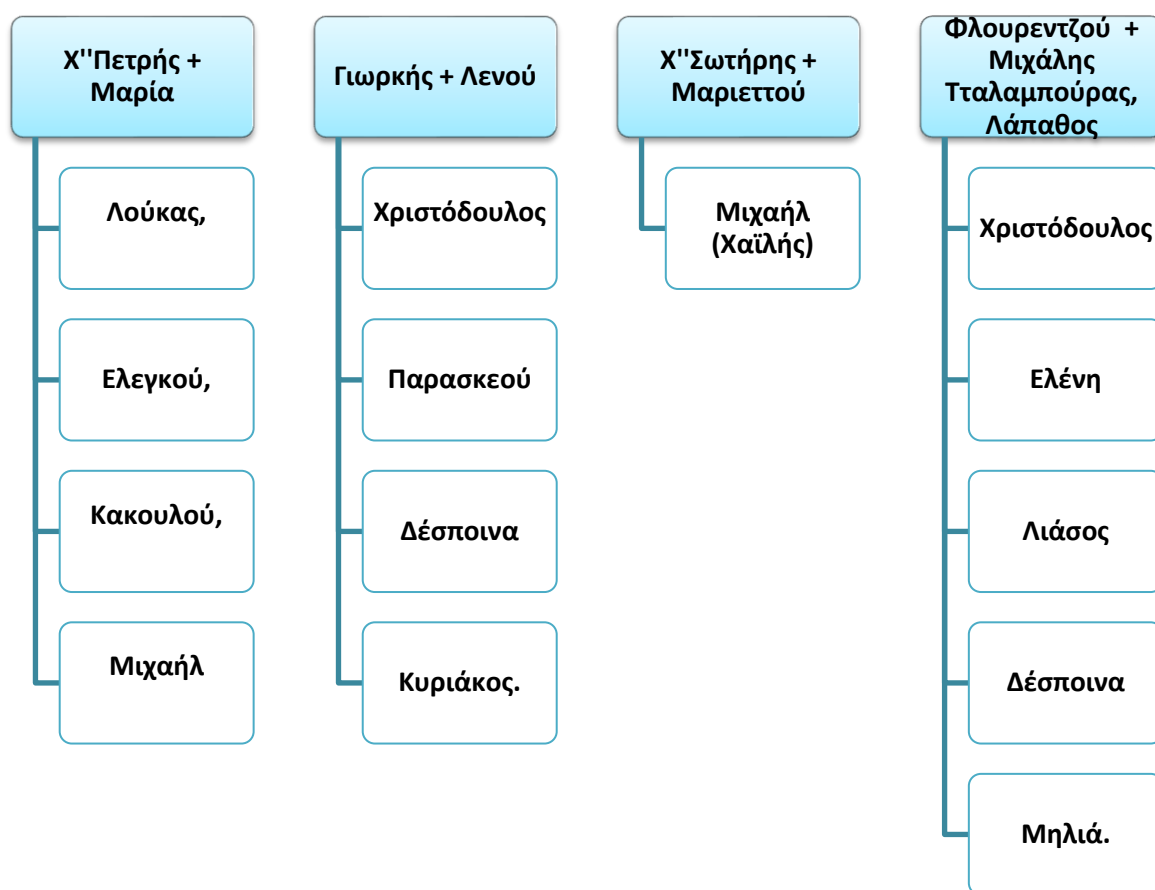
Χ''Πετρής + Μαρία

Λούκας,

Ελεγκού,

Κακουλού,

Μιχαήλ

Γιωρκής + Λενού

Χριστόδουλος

Παρασκεού

Δέσποινα

Κυριάκος.

Χ''Σωτήρης + Μαριεττού

Μιχαήλ (Χαϊλής)

Φλουρεντζού + Μιχάλης Τταλαμπούρας, Λάπαθος

Χριστόδουλος

Ελένη

Λιάσος

Δέσποινα

Μηλιά.